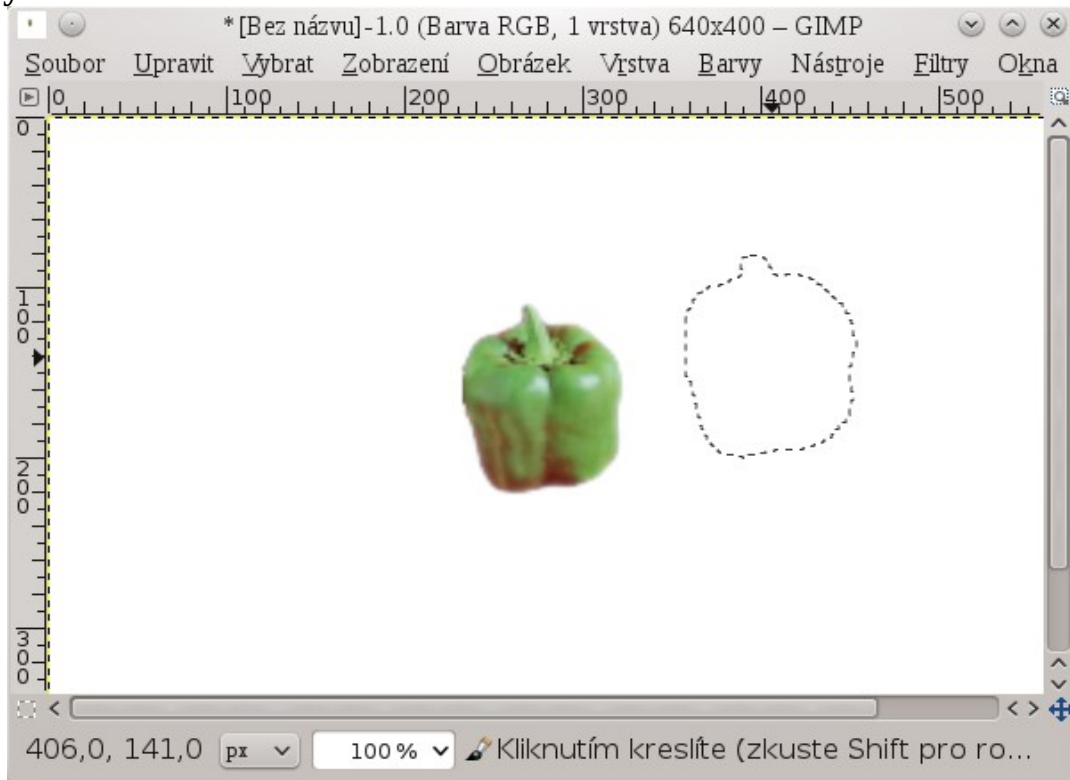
*[Bez názvu]-1.0 (Barva RGB, 1 vrstva) 640x400 – GIMP

Soubor Upravit Vybrat Zobrazení Obrázek Vrstva Barvy Nástroje Filtry Okna

0 100 200 300 400 500

0

100

200

300

406,0, 141,0 px 100 % Kliknutím kreslíte (zkuste Shift pro ro...